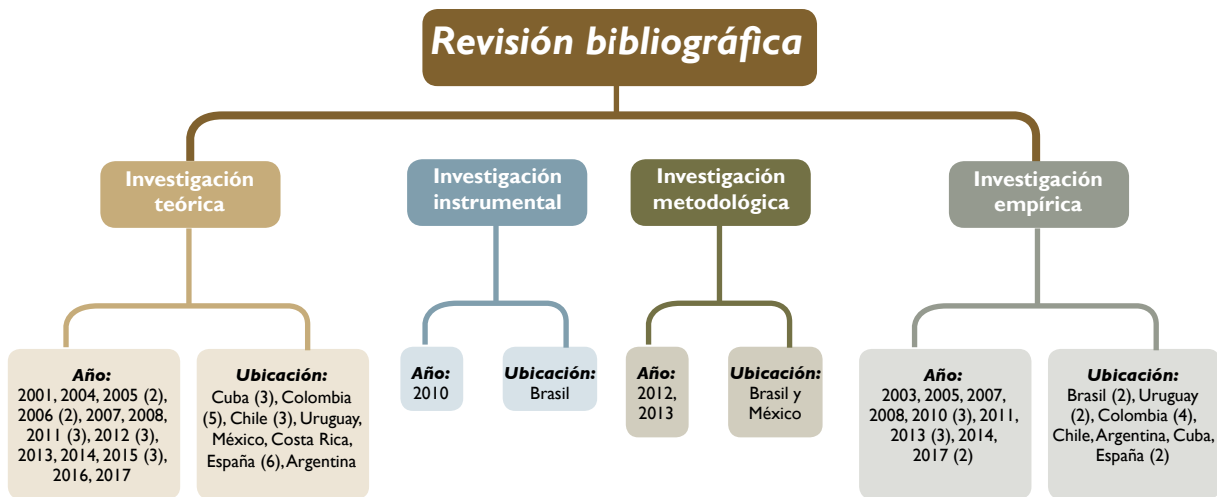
Revisión bibliográfica

Investigación teórica

Año:
2001, 2004, 2005 (2), 2006 (2), 2007, 2008, 2011 (3), 2012 (3), 2013, 2014, 2015 (3), 2016, 2017

Ubicación:
Cuba (3), Colombia (5), Chile (3), Uruguay, México, Costa Rica, España (6), Argentina

Investigación instrumental

Año:
2010

Ubicación:
Brasil

Investigación metodológica

Año:
2012, 2013

Ubicación:
Brasil y México

Investigación empírica

Año:
2003, 2005, 2007, 2008, 2010 (3), 2011, 2013 (3), 2014, 2017 (2)

Ubicación:
Brasil (2), Uruguay (2), Colombia (4), Chile, Argentina, Cuba, España (2)